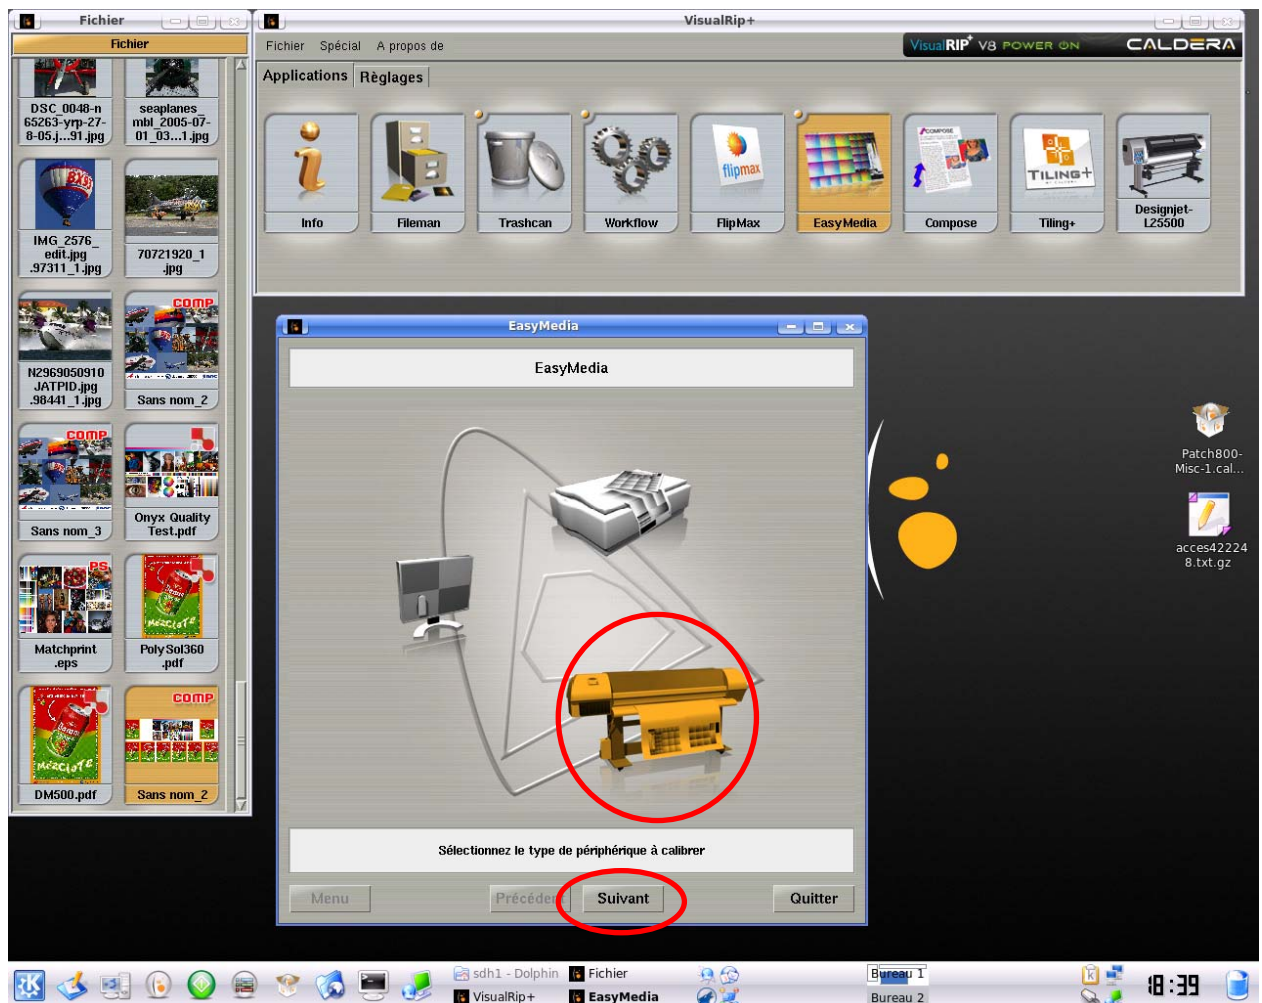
Fichier

Fichier

DSC_0048-n 65263-yrp-27-8-05.j...91.jpg

seaplanes_ mbl_2005-07-01_03...1.jpg

IMG_2576_ edit.jpg .97311_1.jpg

70721920_1 .jpg

N2969050910 JATPID.jpg .98441_1.jpg

COMP

Sans nom_2

COMP

Sans nom_3

Onyx Quality Test.pdf

PS

Matchprint .eps

PolySol360 .pdf

DM500.pdf

COMP

Sans nom_2

VisualRip+

Fichier Spécial A propos de

VisualRIP+ V8 POWER ON CALDERA

Applications Règlages

Info

Fileman

Trashcan

Workflow

flipmax

FlipMax

EasyMedia

COMPOSE

Compose

TILING+

Tiling+

Designjet-L25500

EasyMedia

EasyMedia

Sélectionnez le type de périphérique à calibrer

Menu Précédent Suivant Quitter

Patch800-Misc-1.cal...

acces42224 8.txt.gz

sdh1 - Dolphin Fichier

VisualRip+ EasyMedia

Bureau 1

Bureau 2

18:39